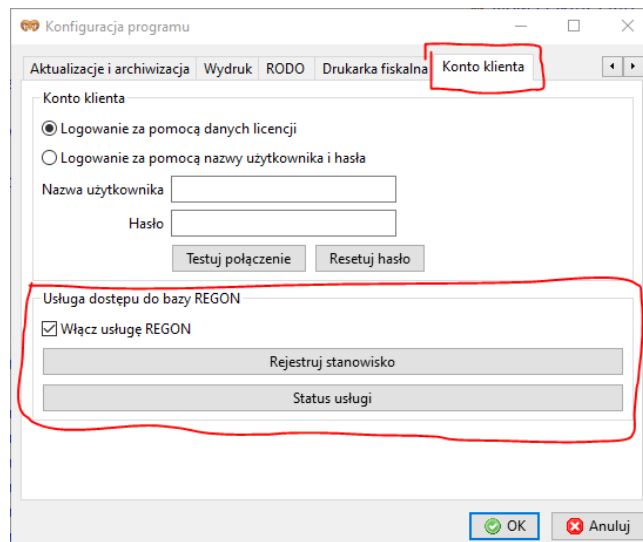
Konfiguracja programu

Aktualizacje i archiwizacja | Wydruk | RODO | Drukarka fiskalna | Konto klienta

Konto klienta

Logowanie za pomocą danych licencji

Logowanie za pomocą nazwy użytkownika i hasła

Nazwa użytkownika

Hasło

Testuj połączenie | Resetuj hasło

Usługa dostępu do bazy REGON

Włącz usługę REGON

Rejestruj stanowisko

Status usługi

OK | Anuluj